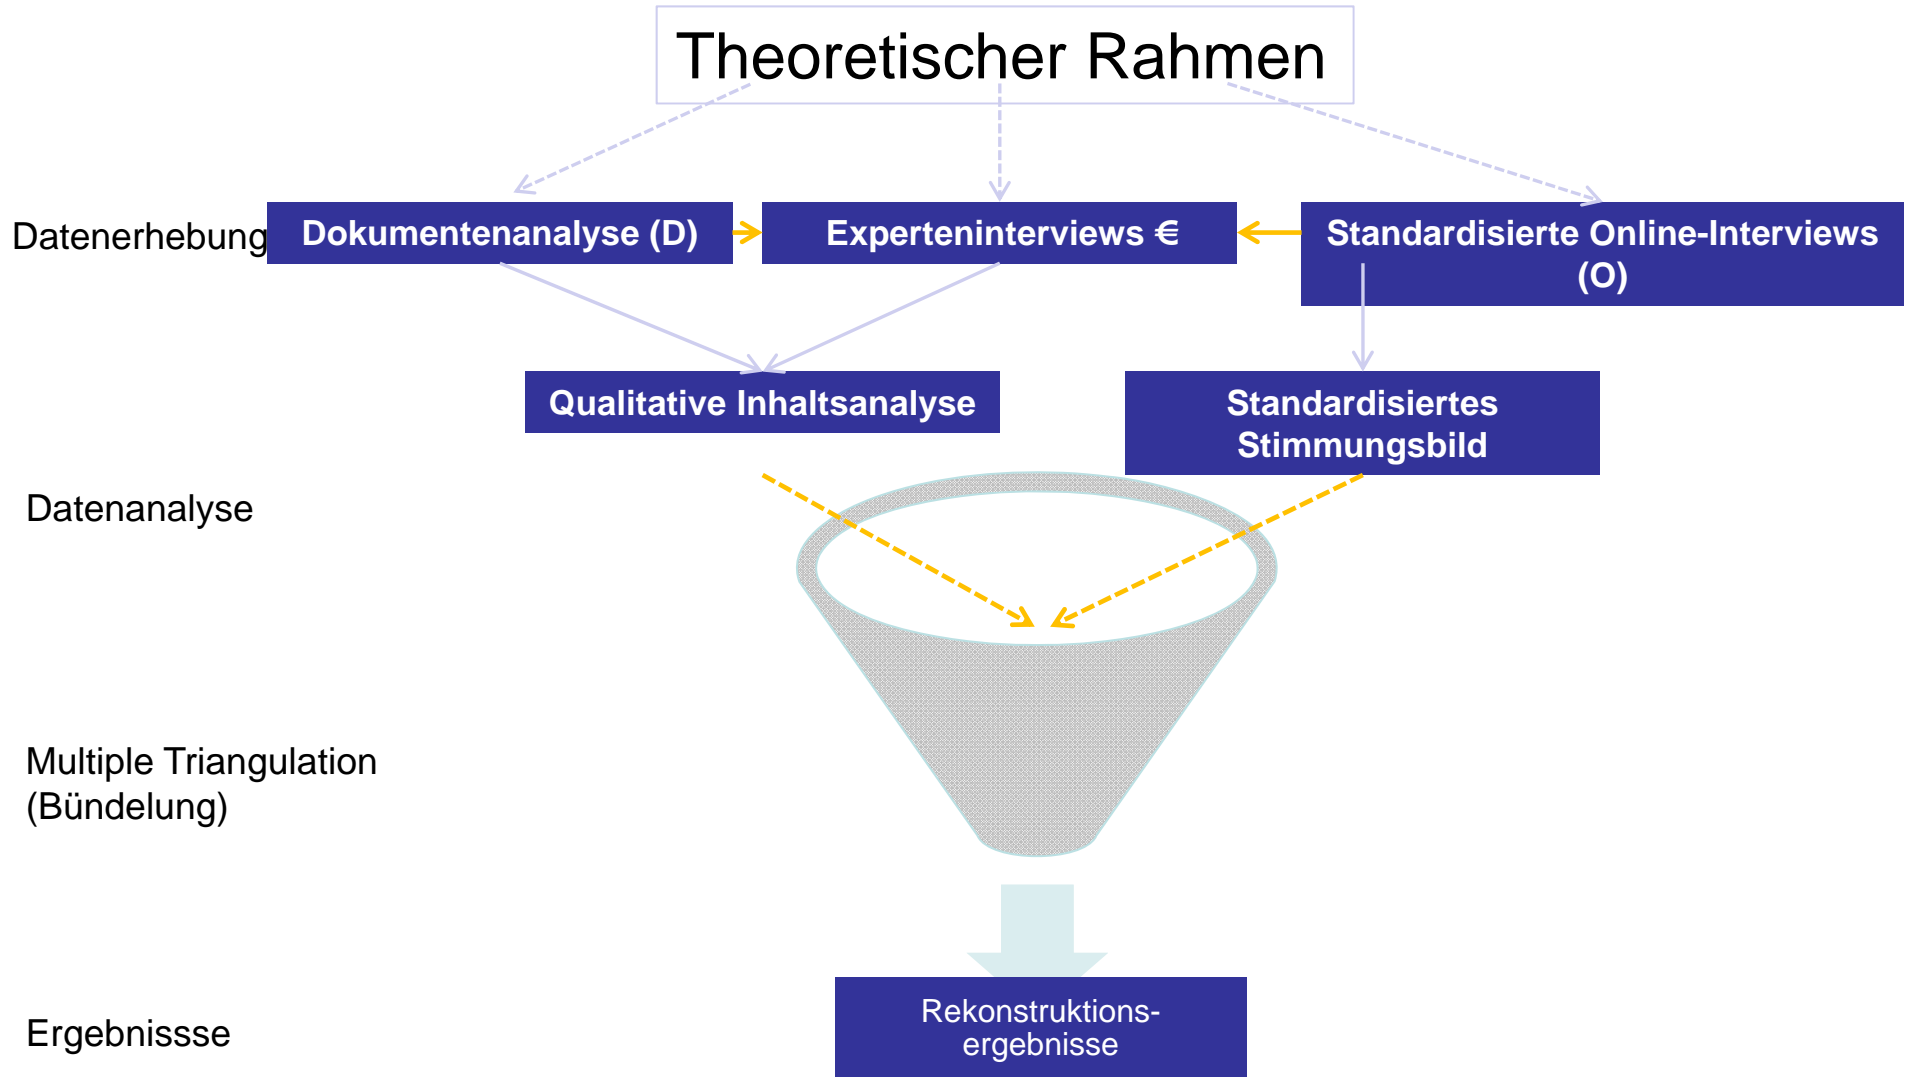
Theoretischer Rahmen

Datenerhebung

Dokumentenanalyse (D)

Experteninterviews €

Standardisierte Online-Interviews (O)

Qualitative Inhaltsanalyse

Standardisiertes Stimmungsbild

Datenanalyse

Multiple Triangulation (Bündelung)

Ergebnissse

Rekonstruktions-ergebnisse